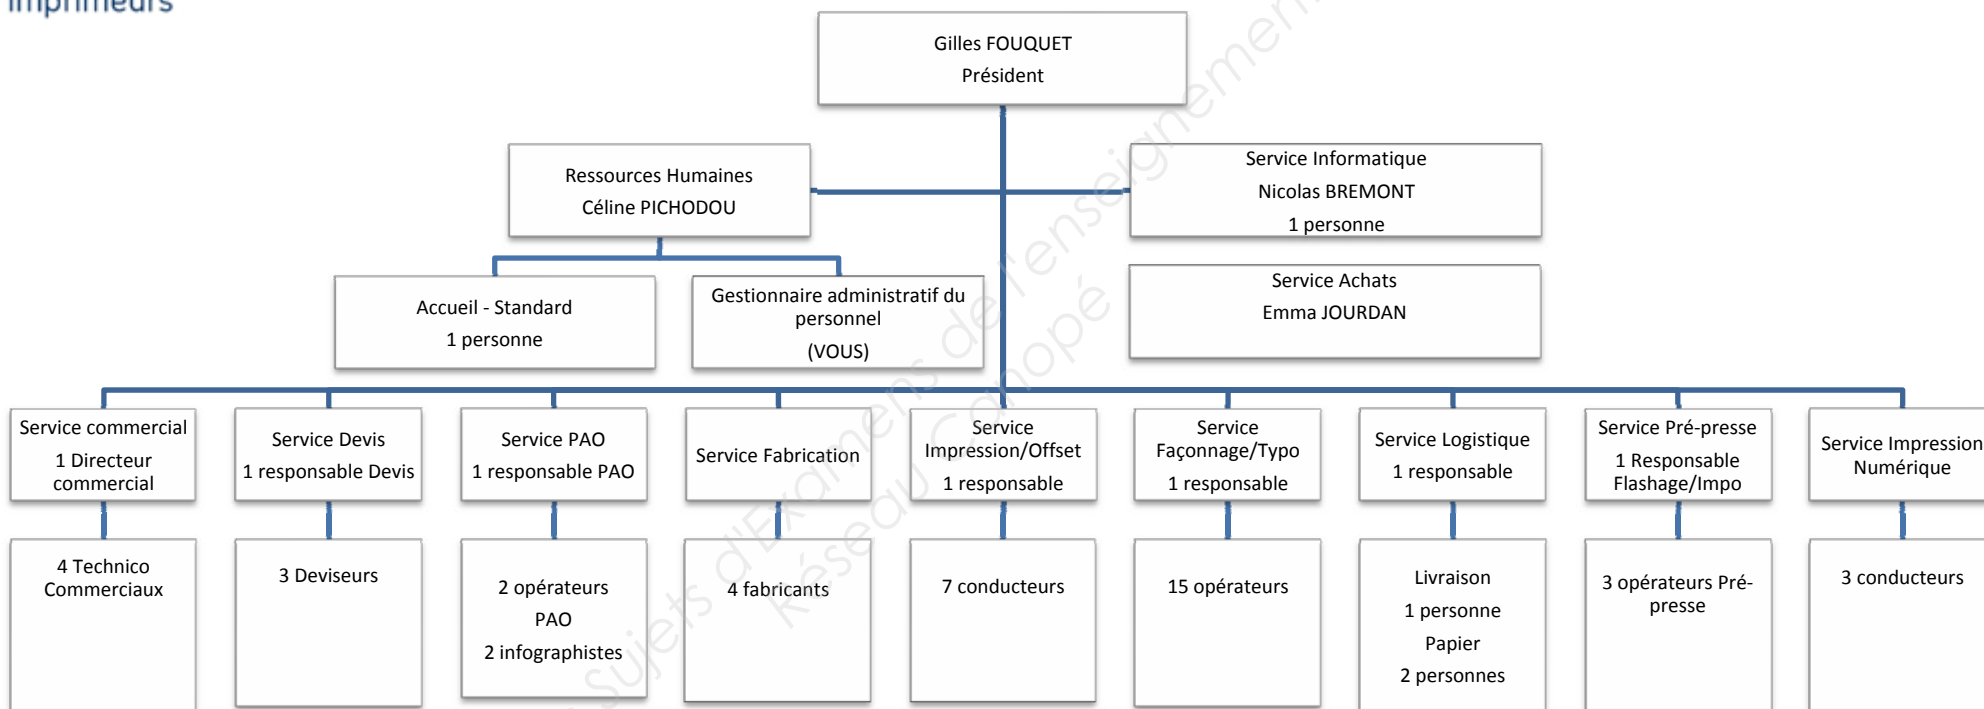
Imprimeurs

Gilles FOUQUET
Président

Ressources Humaines
Céline PICHODOU

Service Informatique
Nicolas BREMONT
1 personne

Accueil - Standard
1 personne

Gestionnaire administratif du personnel
(VOUS)

Service Achats
Emma JOURDAN

Service commercial
1 Directeur commercial

4 Technico Commerciaux

Service Devis
1 responsable Devis

3 Deviseurs

Service PAO
1 responsable PAO

2 opérateurs PAO
2 infographistes

Service Fabrication

4 fabricants

Service Impression/Offset
1 responsable

7 conducteurs

Service Façonnage/Typo
1 responsable

15 opérateurs

Service Logistique
1 responsable

Livraison
1 personne
Papier
2 personnes

Service Pré-presse
1 Responsable Flashage/Impo

3 opérateurs Pré-presse

Service Impression Numérique

3 conducteurs

Sujets d'Examens de l'enseignement Réseau Canopé